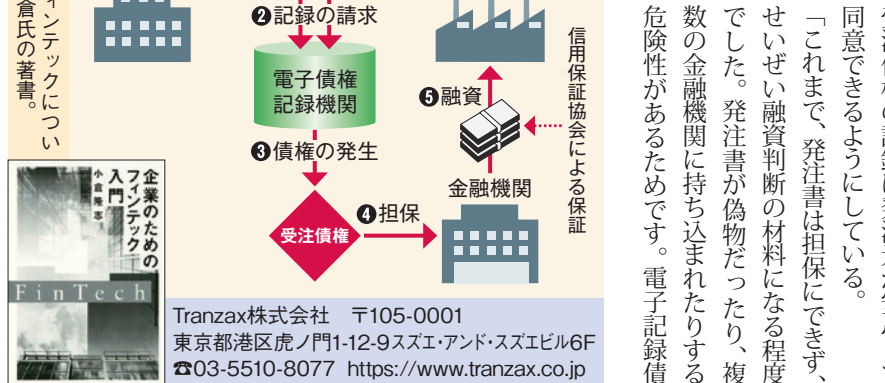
ィンテックについ
倉氏の著書。

❷記録の請求

電子債権
記録機関

❸債権の発生

受注債権

❹担保

❺融資

金融機関

信用保証協会による保証

企業のための
フィンテック
入門
小倉隆志

FinTech

Tranzax株式会社　〒105-0001
東京都港区虎ノ門1-12-9スズエ・アンド・スズエビル6F
☎03-5510-8077　https://www.tranzax.co.jp

同意できるようにしている。
「これまで、発注書は担保にできず、せいぜい融資判断の材料になる程度でした。発注書が偽物だったり、複数の金融機関に持ち込まれたりする危険性があるためです。電子記録債